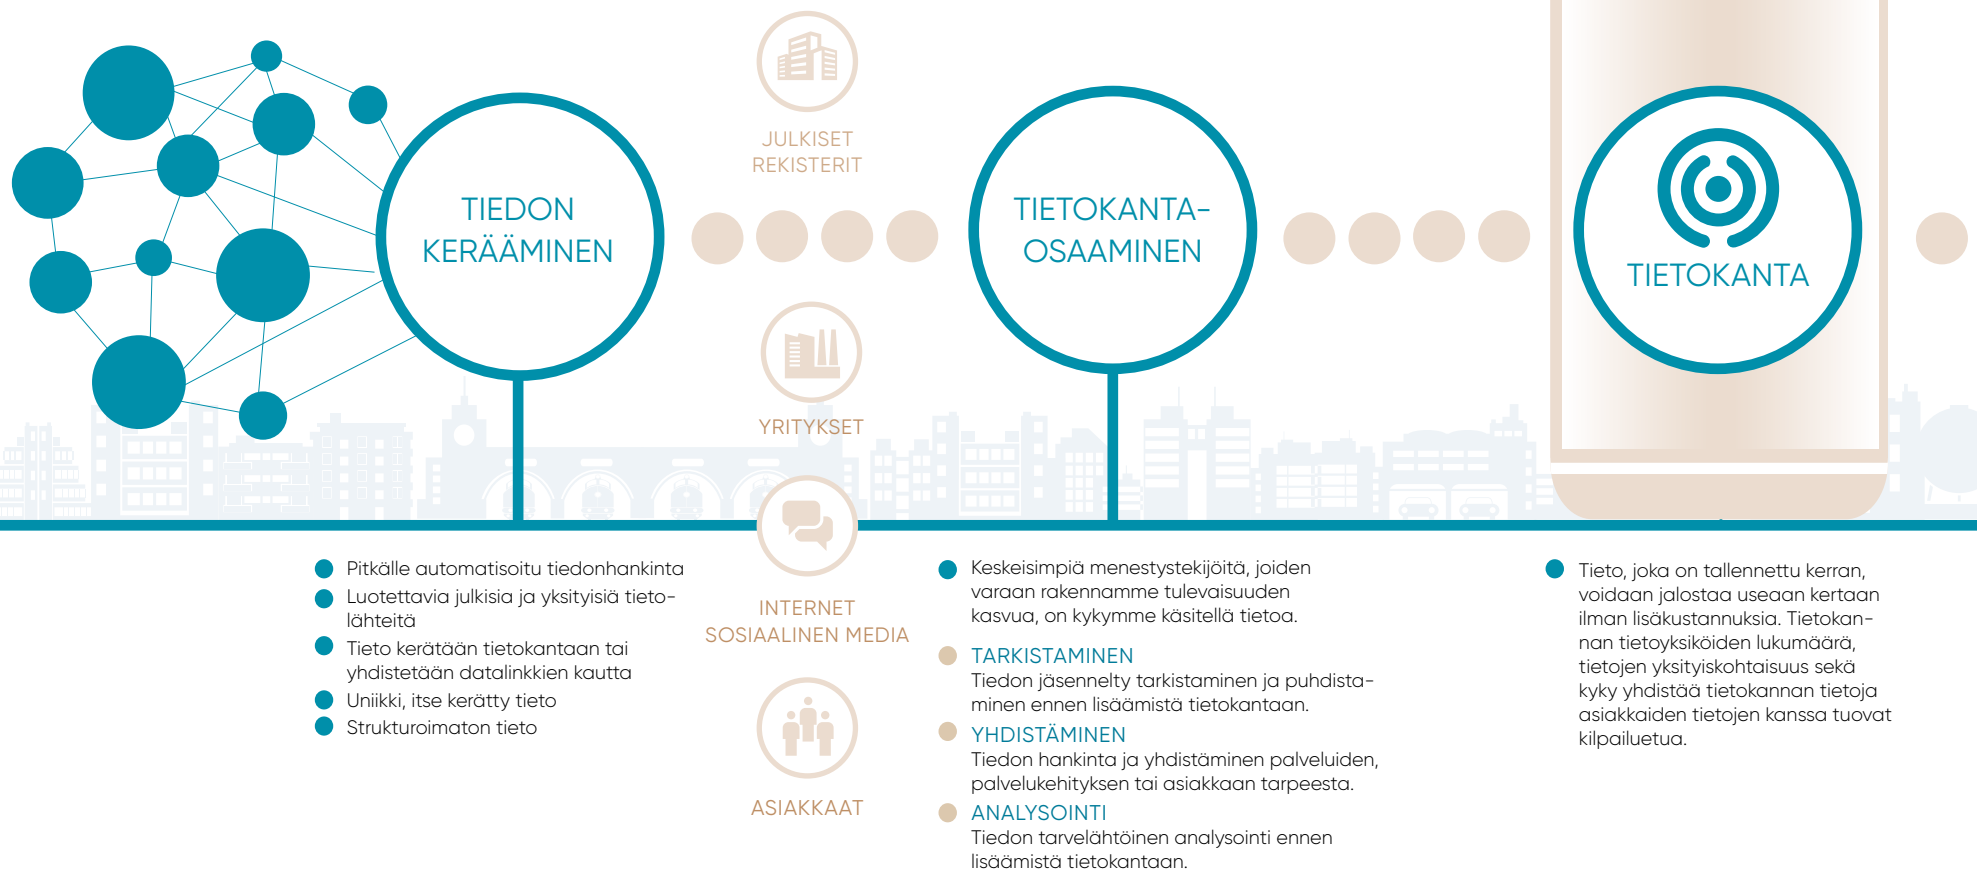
JULKISET REKISTERIT

TIEDON KERÄÄMINEN

TIETOKANTA-OSAAMINEN

TIETOKANTA

YRITYKSET

INTERNET
SOSIAALINEN MEDIA

ASIAKKAAT

Pitkälle automatisoitu tiedonhankinta
Luotettavia julkisia ja yksityisiä tietolähteitä
Tieto kerätään tietokantaan tai yhdistetään datalinkkien kautta
Uniikki, itse kerätty tieto
Strukturoimaton tieto

Keskeisimpiä menestystekijöitä, joiden varaan rakennamme tulevaisuuden kasvua, on kykymme käsitellä tietoa.

TARKISTAMINEN
Tiedon jäsennelty tarkistaminen ja puhdistaminen ennen lisäämistä tietokantaan.

YHDISTÄMINEN
Tiedon hankinta ja yhdistäminen palveluiden, palvelukehityksen tai asiakkaan tarpeesta.

ANALYSOINTI
Tiedon tarvelähtöinen analysointi ennen lisäämistä tietokantaan.

Tieto, joka on tallennettu kerran, voidaan jalostaa useaan kertaan ilman lisäkustannuksia. Tietokannan tietoyksiköiden lukumäärä, tietojen yksityiskohtaisuus sekä kyky yhdistää tietokannan tietoja asiakkaiden tietojen kanssa tuovat kilpailuetua.